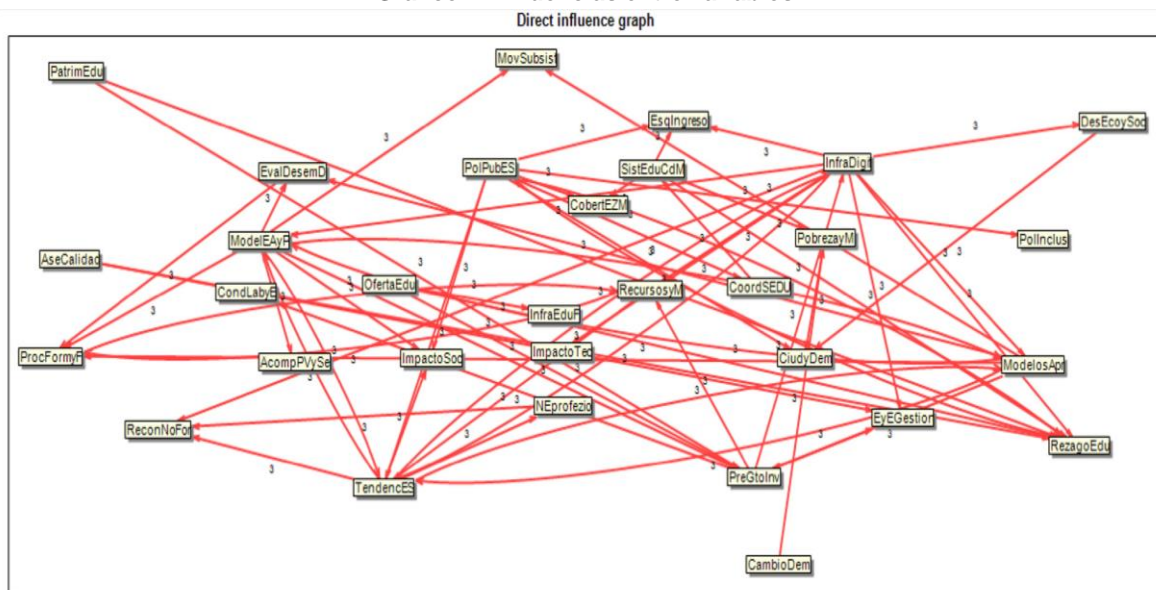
Direct influence graph

MovSubsist
PatrimEdu
EsqIngreso
DesEcoySoc
InfraDigi
EvalDesemD
PolPubES
SistEduCdM
CobertEZM
ModelEAyF
PobrezayM
PolInclus
AseCalidad
CondLabyE
OfertaEdu
RecursosyM
CoordSEDU
InfraEduF
ProcFormyF
AcompPVySe
ImpactoSoc
ImpactoTec
CiudyDem
ModelosApr
NEprofezic
ReconNoFor
EyEGestion
RezagoEdu
TendencES
PreGtoInv
CambioDem

3 3 3 3 3 3 3 3 3 3 3 3 3 3 3 3 3 3 3 3 3 3 3 3 3 3 3 3 3 3 3 3 3 3 3 3 3 3 3 3 3 3 3 3 3 3 3 3 3 3